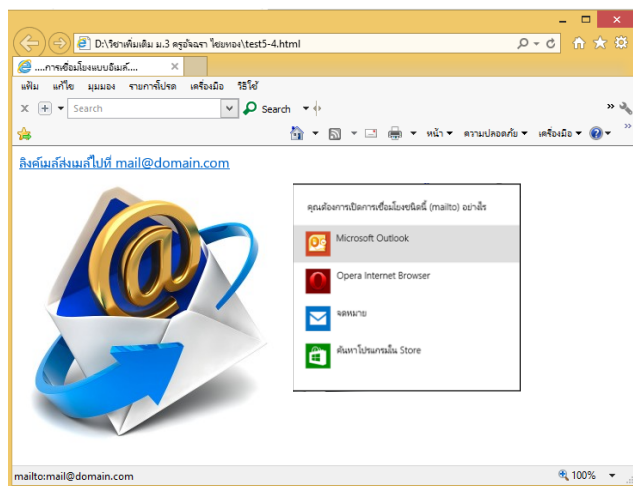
D:\วิชาเพิ่มเติม ม.3 ครูอัจฉรา ไชยทอง\test5-4.html

....การเชื่อมโยงแบบอีเมล์...

แฟ้ม แก้ไข มุมมอง รายการโปรด เครื่องมือ วิธีใช้

Search

Search

หน้า ความปลอดภัย เครื่องมือ

ลิงค์เมล์ส่งเมล์ไปที่ mail@domain.com

คุณต้องการเปิดการเชื่อมโยงชนิดนี้ (mailto) อย่างไร

Microsoft Outlook

Opera Internet Browser

จดหมาย

ค้นหาโปรแกรมใน Store

mailto:mail@domain.com

100%